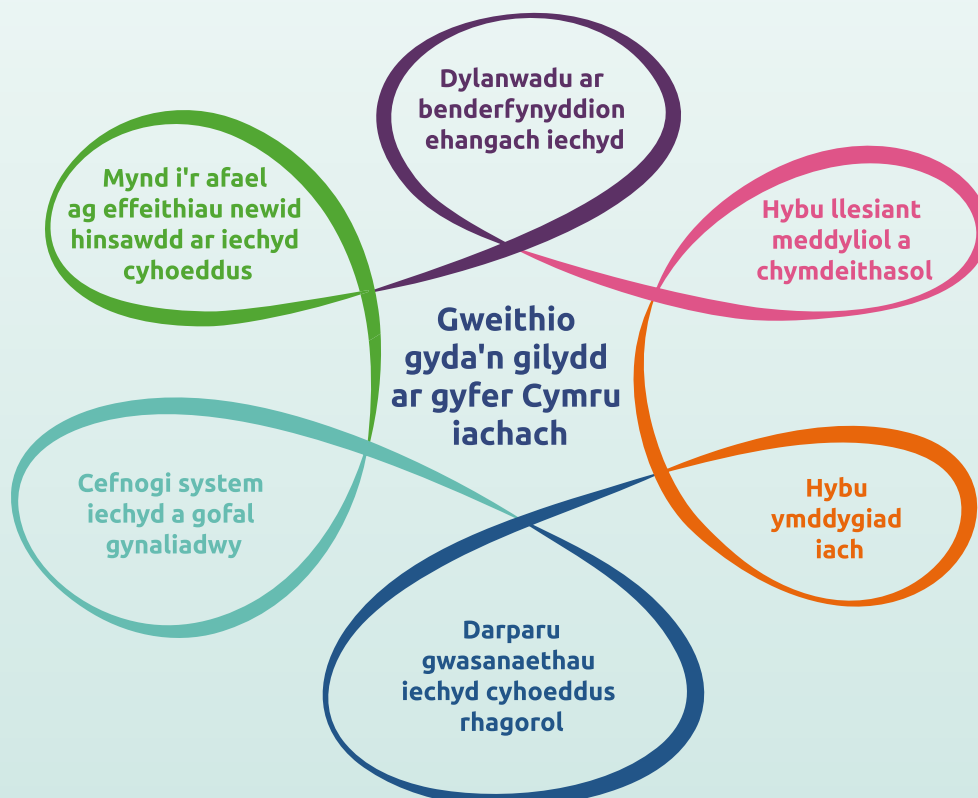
Gweithio gyda'n gilydd ar gyfer Cymru iachach

Dylanwadu ar benderfynyddion ehangach iechyd

Hybu llesiant meddyliol a chymdeithasol

Hybu ymddygiad iach

Darparu gwasanaethau iechyd cyhoeddus rhagorol

Cefnogi system iechyd a gofal gynaliadwy

Mynd i'r afael ag effeithiau newid hinsawdd ar iechyd cyhoeddus